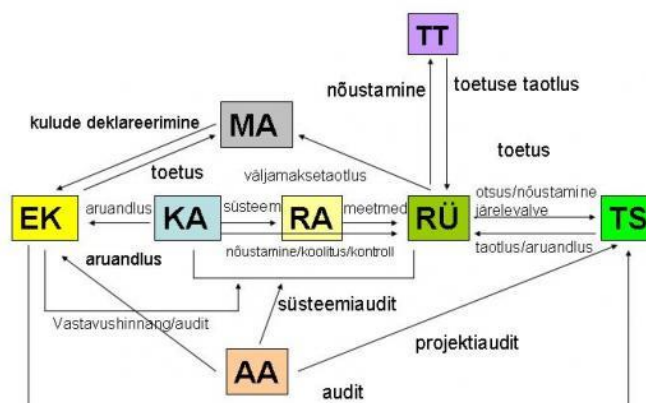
TT

nõustamine

toetuse taotlus

kulude deklareerimine

MA

toetus

toetus

väljamaksetaotlus

otsus/nõustamine

järelevalve

EK

aruandlus

KA

süsteem

RA

meetmed

RÜ

TS

nõustamine/koolitus/kontroll

taotlus/aruandlus

aruandlus

süsteemiaudit

Vastavushinnang/audit

projektiaudit

AA

audit